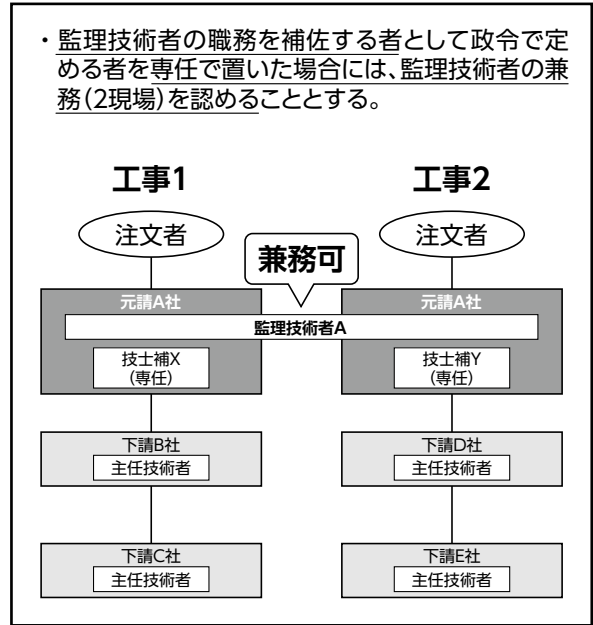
・監理技術者の職務を補佐する者として政令で定める者を専任で置いた場合には、監理技術者の兼務(2現場)を認めることとする。

工事1

工事2

注文者

注文者

兼務可

元請A社

元請A社

監理技術者A

技士補X
(専任)

技士補Y
(専任)

下請B社
主任技術者

下請D社
主任技術者

下請C社
主任技術者

下請E社
主任技術者